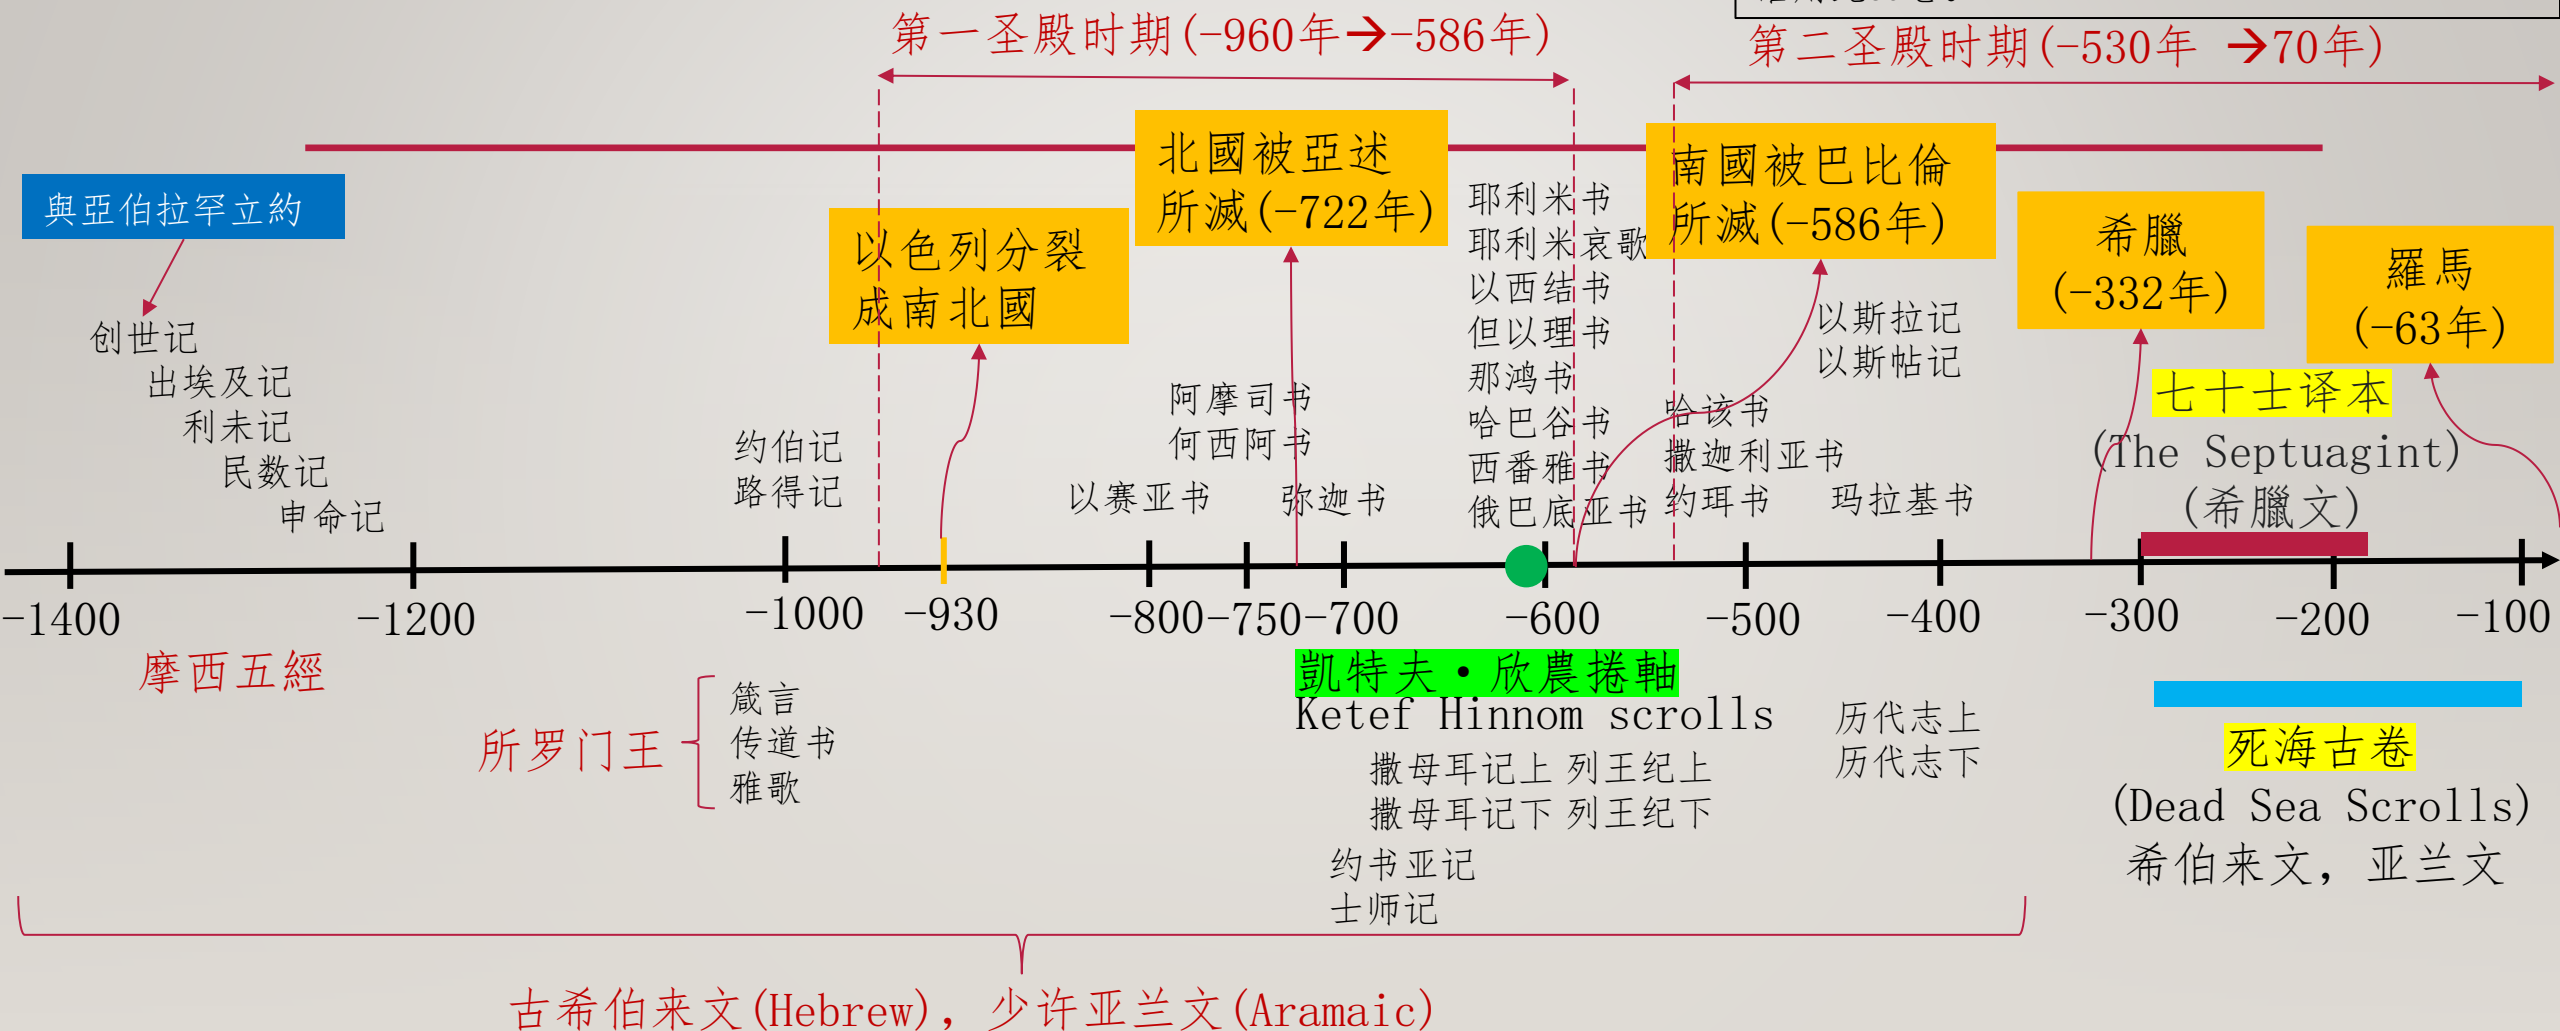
第一圣殿时期(-960年→-586年)

第二圣殿时期(-530年 →70年)

與亞伯拉罕立約

北國被亞述所滅(-722年)

南國被巴比倫所滅(-586年)

以色列分裂成南北國

希臘(-332年)

羅馬(-63年)

创世记
出埃及记
利未记
民数记
申命记

约伯记
路得记

阿摩司书
何西阿书

以赛亚书

弥迦书

耶利米书
耶利米哀歌
以西结书
但以理书
那鸿书
哈巴谷书
西番雅书
俄巴底亚书

以斯拉记
以斯帖记

哈该书
撒迦利亚书
约珥书

玛拉基书

七十士译本
(The Septuagint)
(希臘文)

-1400 -1200 -1000 -930 -800-750-700 -600 -500 -400 -300 -200 -100

摩西五經

所罗门王
箴言
传道书
雅歌

凯特夫・欣農捲軸
Ketef Hinnom scrolls

撒母耳记上 列王纪上
撒母耳记下 列王纪下

约书亚记
士师记

历代志上
历代志下

死海古卷
(Dead Sea Scrolls)
希伯来文, 亚兰文

古希伯来文(Hebrew), 少许亚兰文(Aramaic)